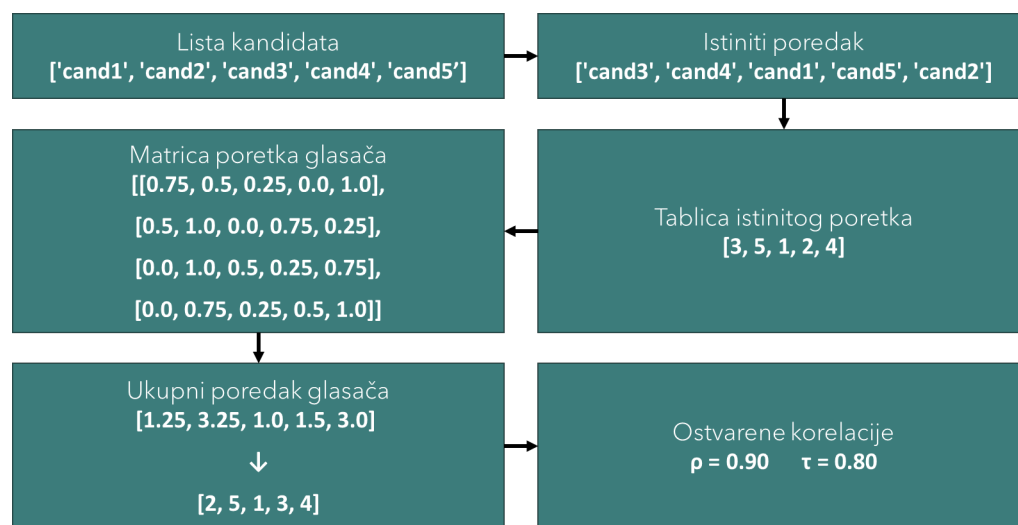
Lista kandidata
['cand1', 'cand2', 'cand3', 'cand4', 'cand5']

Istiniti poredak
['cand3', 'cand4', 'cand1', 'cand5', 'cand2']

Matrica poretka glasača
[[0.75, 0.5, 0.25, 0.0, 1.0],
[0.5, 1.0, 0.0, 0.75, 0.25],
[0.0, 1.0, 0.5, 0.25, 0.75],
[0.0, 0.75, 0.25, 0.5, 1.0]]

Tablica istinitog poretka
[3, 5, 1, 2, 4]

Ukupni poredak glasača
[1.25, 3.25, 1.0, 1.5, 3.0]
↓
[2, 5, 1, 3, 4]

Ostvarene korelacije
ρ = 0.90 τ = 0.80